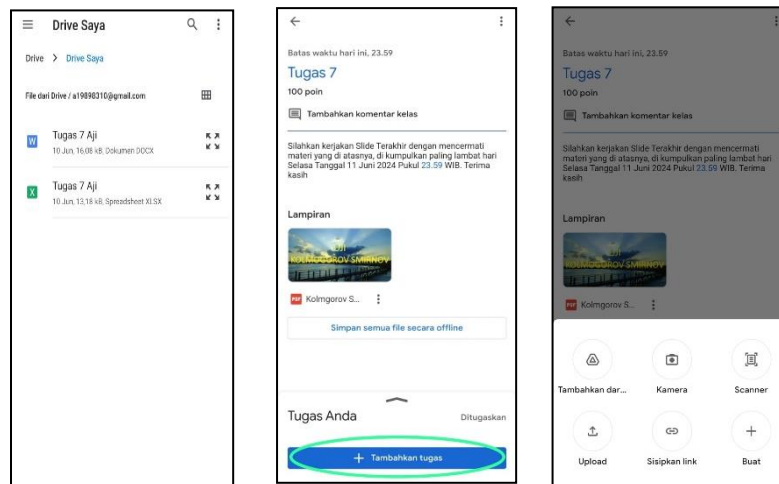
Drive Saya

Drive > Drive Saya

File dari Drive / a19898310@gmail.com

W Tugas 7 Aji
10 Jun, 16.08 kB, Dokumen DOCX

X Tugas 7 Aji
10 Jun, 13.18 kB, Spreadsheet XLSX

Batas waktu hari ini, 23.59

Tugas 7

100 poin

Tambahkan komentar kelas

Silahkan kerjakan Slide Terakhir dengan mencermati materi yang di atasnya, di kumpulkan paling lambat hari Selasa Tanggal 11 Juni 2024 Pukul 23.59 WIB. Terima kasih

Lampiran

UJI KOLMOGOROV SMIRNOV

PDF Kolmogorov S...

Simpan semua file secara offline

Tugas Anda

Ditugaskan

+ Tambahkan tugas

Batas waktu hari ini, 23.59

Tugas 7

100 poin

Tambahkan komentar kelas

Silahkan kerjakan Slide Terakhir dengan mencermati materi yang di atasnya, di kumpulkan paling lambat hari Selasa Tanggal 11 Juni 2024 Pukul 23.59 WIB. Terima kasih

Lampiran

UJI KOLMOGOROV SMIRNOV

PDF Kolmogorov S...

Tambahkan dar...

Kamera

Scanner

Upload

Sisipkan link

Buat